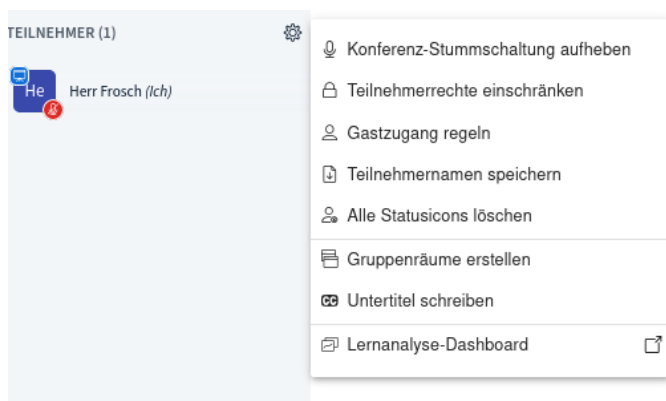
TEILNEHMER (1)

He

Herr Frosch *(Ich)*

Konferenz-Stummschaltung aufheben

Teilnehmerrechte einschränken

Gastzugang regeln

Teilnehmernamen speichern

Alle Statusicons löschen

Gruppenräume erstellen

CC Untertitel schreiben

Lernanalyse-Dashboard